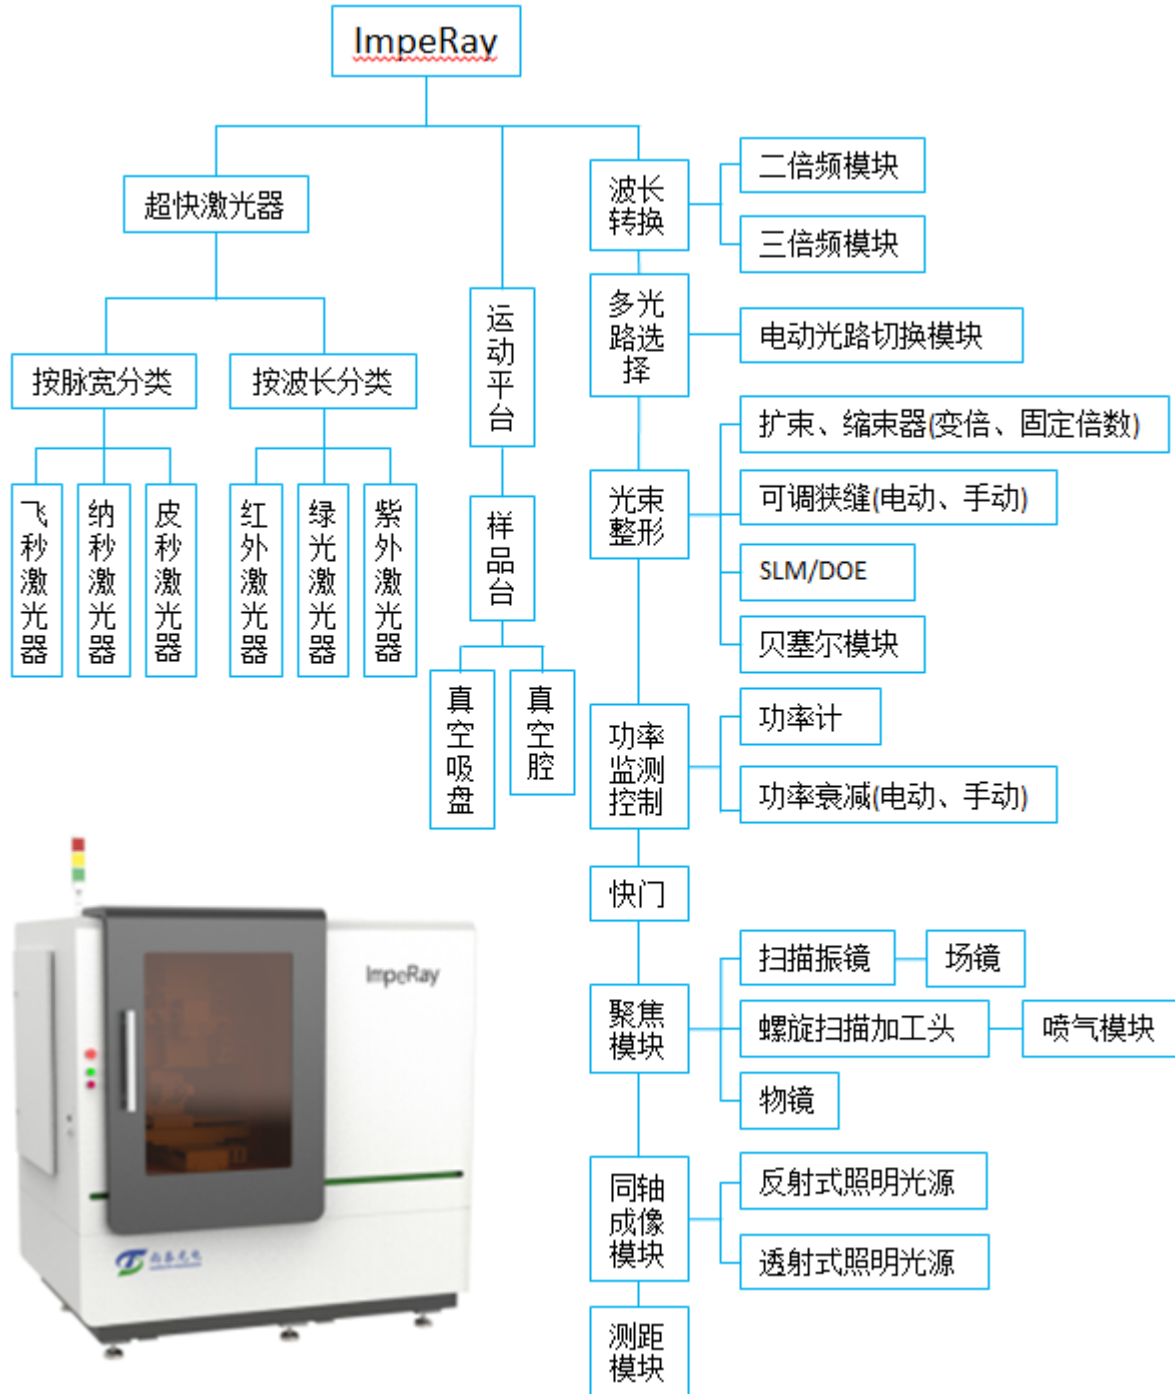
ImpeRay

超快激光器

按脉宽分类

飞秒激光器

纳秒激光器

皮秒激光器

按波长分类

红外激光器

绿光激光器

紫外激光器

运动平台

样品台

真空吸盘

真空腔

波长转换

二倍频模块

三倍频模块

多光路选择

电动光路切换模块

光束整形

扩束、缩束器(变倍、固定倍数)

可调狭缝(电动、手动)

SLM/DOE

贝塞尔模块

功率监测控制

功率计

功率衰减(电动、手动)

快门

聚焦模块

扫描振镜

场镜

螺旋扫描加工头

喷气模块

物镜

同轴成像模块

反射式照明光源

透射式照明光源

测距模块

ImpeRay